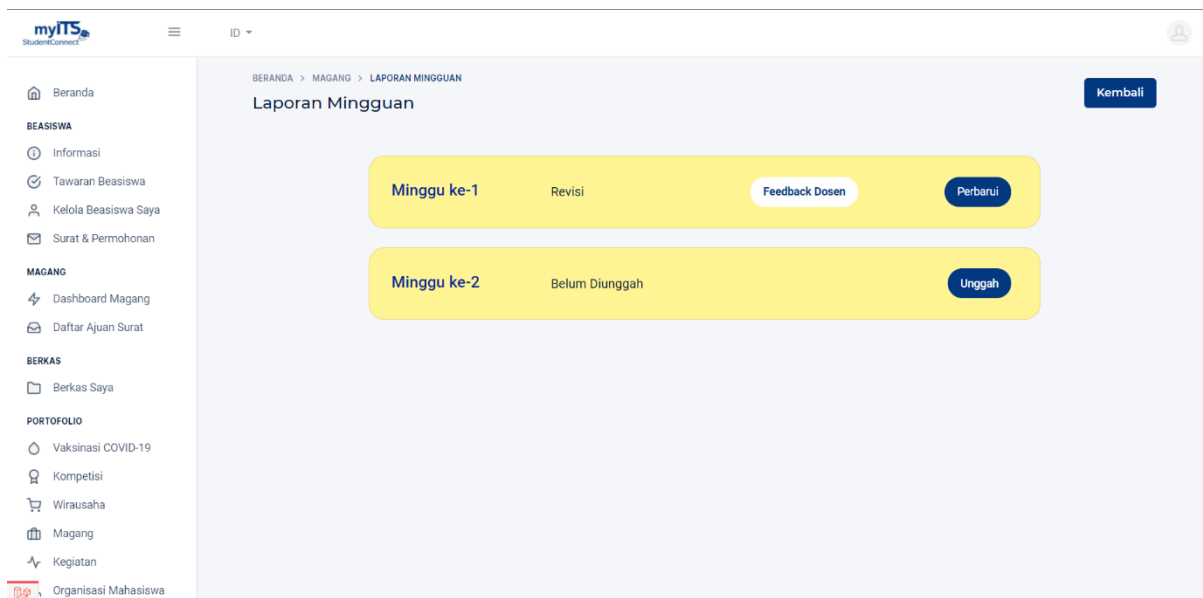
myITS StudentConnect

ID

Beranda

BEASISWA

Informasi

Tawaran Beasiswa

Kelola Beasiswa Saya

Surat & Permohonan

MAGANG

Dashboard Magang

Daftar Ajuan Surat

BERKAS

Berkas Saya

PORTOFOLIO

Vaksinasi COVID-19

Kompetisi

Wirausaha

Magang

Kegiatan

Organisasi Mahasiswa

BERANDA > MAGANG > LAPORAN MINGGUAN

Laporan Mingguan

Kembali

Minggu ke-1 Revisi Feedback Dosen Perbarui

Minggu ke-2 Belum Diunggah Unggah